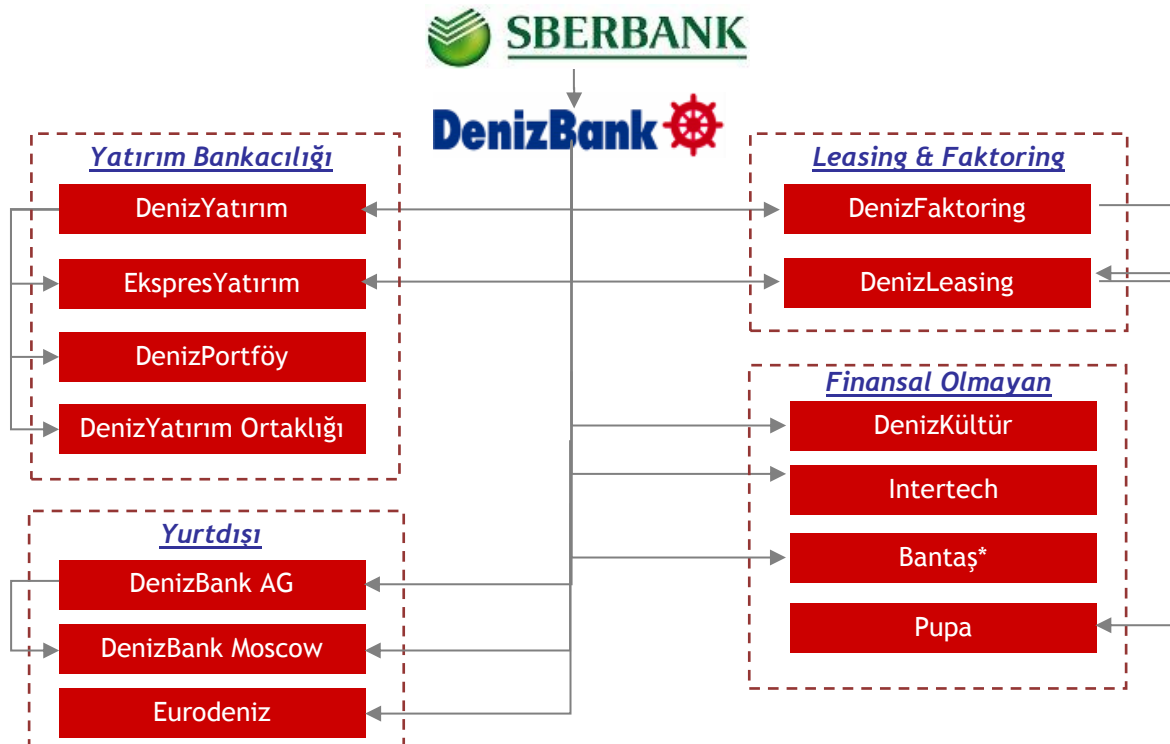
SBERBANK

DenizBank

Yatırım Bankacılığı
DenizYatırım
EkspresYatırım
DenizPortföy
DenizYatırım Ortaklığı

Yurtdışı
DenizBank AG
DenizBank Moscow
Eurodeniz

Leasing & Faktoring
DenizFaktoring
DenizLeasing

Finansal Olmayan
DenizKültür
Intertech
Bantaş*
Pupa